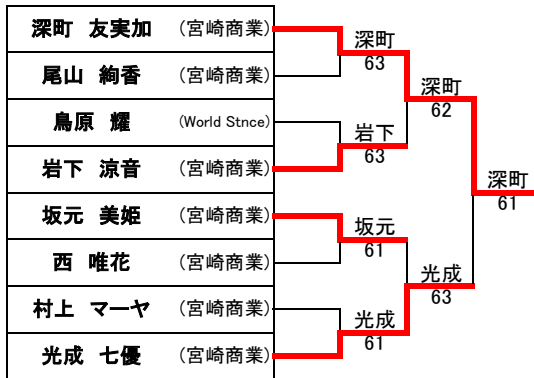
| | |
|---|---|
| 深町　友実加 | (宮崎商業) |
| 尾山　絢香 | (宮崎商業) |
| 鳥原　耀 | (World Stnce) |
| 岩下　涼音 | (宮崎商業) |
| 坂元　美姫 | (宮崎商業) |
| 西　唯花 | (宮崎商業) |
| 村上　マーヤ | (宮崎商業) |
| 光成　七優 | (宮崎商業) |

深町
63

岩下
63

坂元
61

光成
61

深町
62

光成
63

深町
61